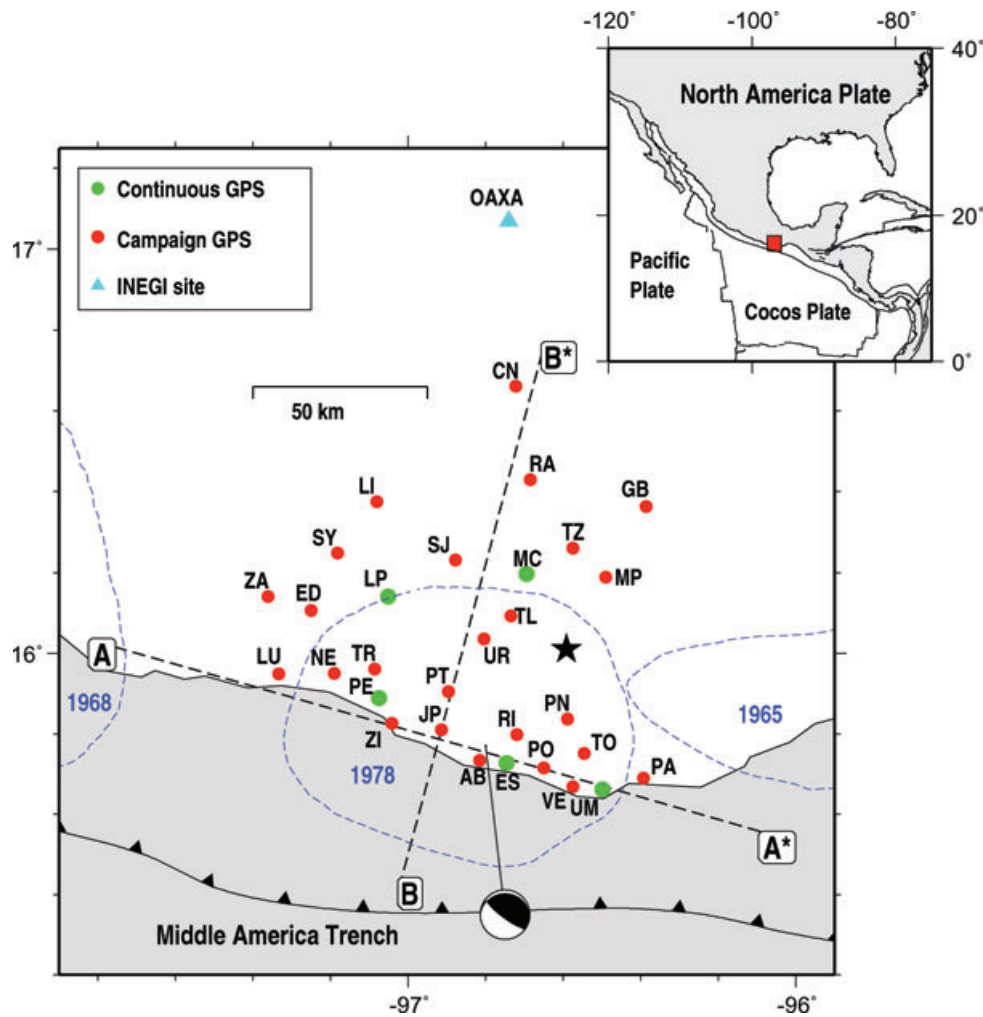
-120° -100° -80°
40°
North America Plate
20°
Pacific Plate
Cocos Plate
0°

Continuous GPS
Campaign GPS
INEGI site

OAXA
17°
B*
CN
50 km
RA
LI
GB
SY
SJ
TZ
MC
ZA
ED
LP
MP
TL
16°
A
UR
LU
NE
TR
PT
PE
PN
1968
JP
RI
1965
ZI
TO
PO
1978
AB
ES
PA
VE
UM
A*
B
Middle America Trench
-97°
-96°